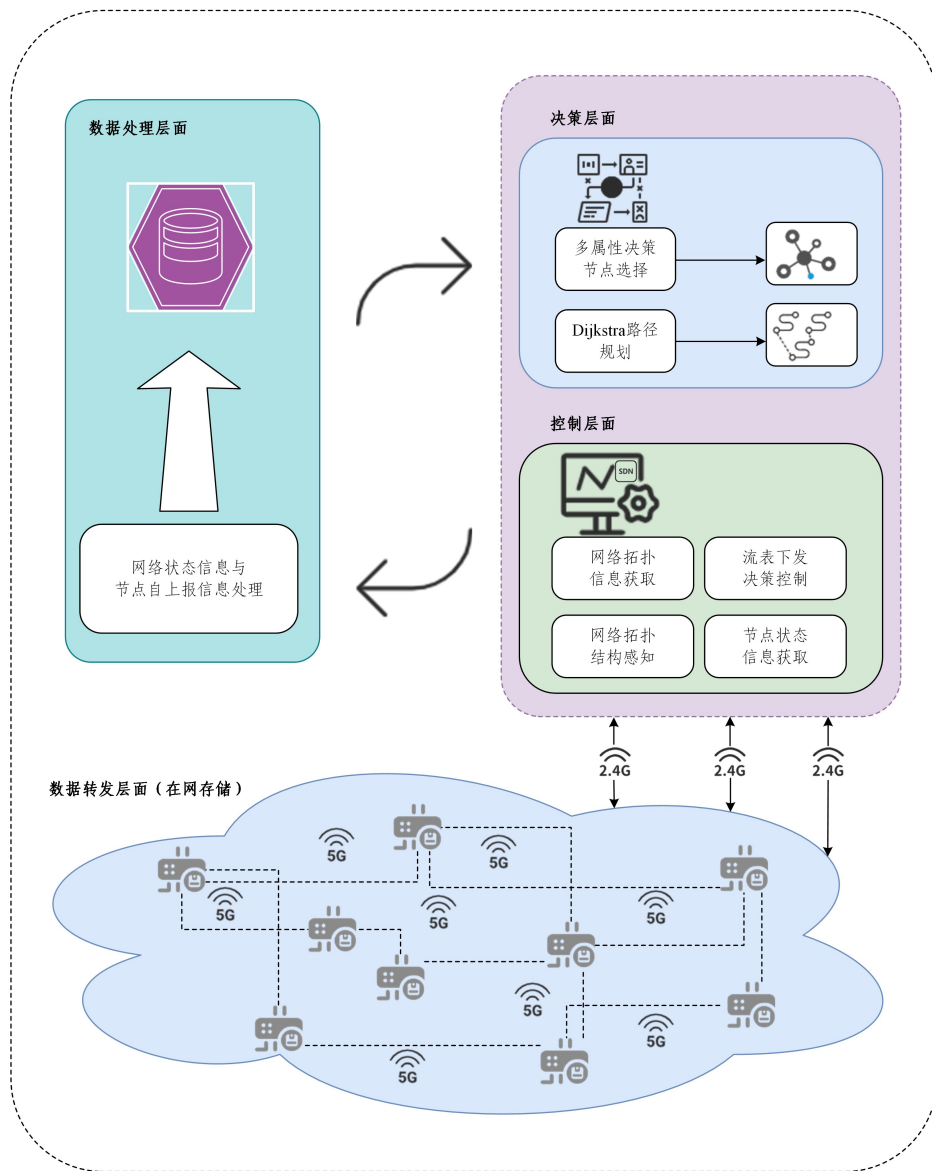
数据处理层面

网络状态信息与节点自上报信息处理

决策层面

多属性决策节点选择

Dijkstra路径规划

控制层面

SDN

网络拓扑信息获取

流表下发决策控制

网络拓扑结构感知

节点状态信息获取

2.4G

2.4G

2.4G

数据转发层面（在网存储）

5G

5G

5G

5G

5G

5G

5G

5G